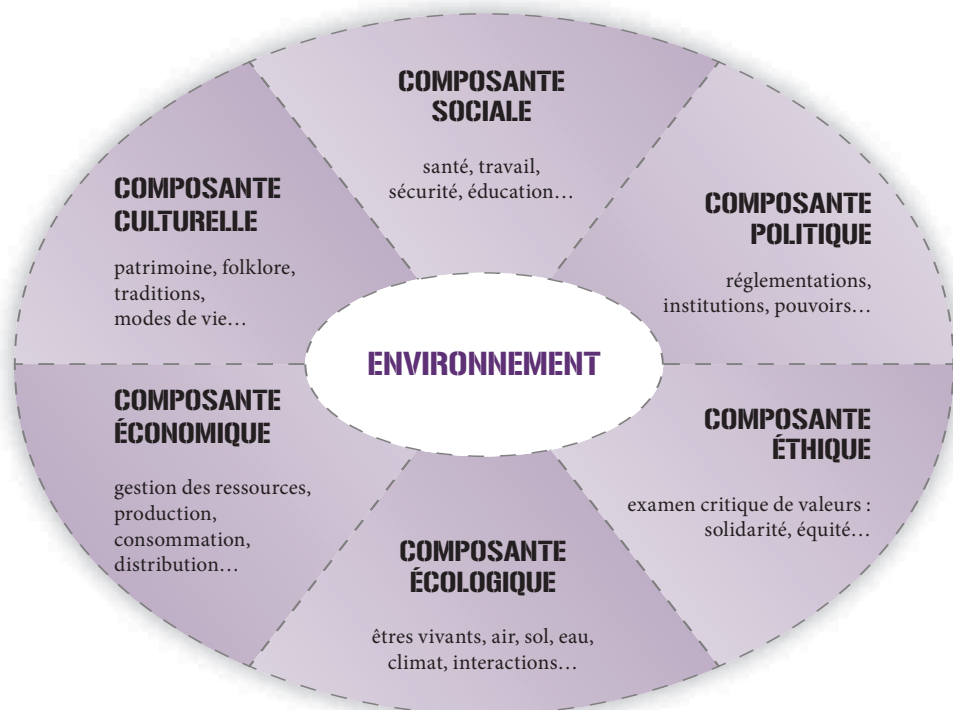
COMPOSANTE SOCIALE

santé, travail, sécurité, éducation…

COMPOSANTE CULTURELLE

patrimoine, folklore, traditions, modes de vie…

COMPOSANTE POLITIQUE

réglementations, institutions, pouvoirs…

ENVIRONNEMENT

COMPOSANTE ÉCONOMIQUE

gestion des ressources, production, consommation, distribution…

COMPOSANTE ÉTHIQUE

examen critique de valeurs : solidarité, équité…

COMPOSANTE ÉCOLOGIQUE

êtres vivants, air, sol, eau, climat, interactions…